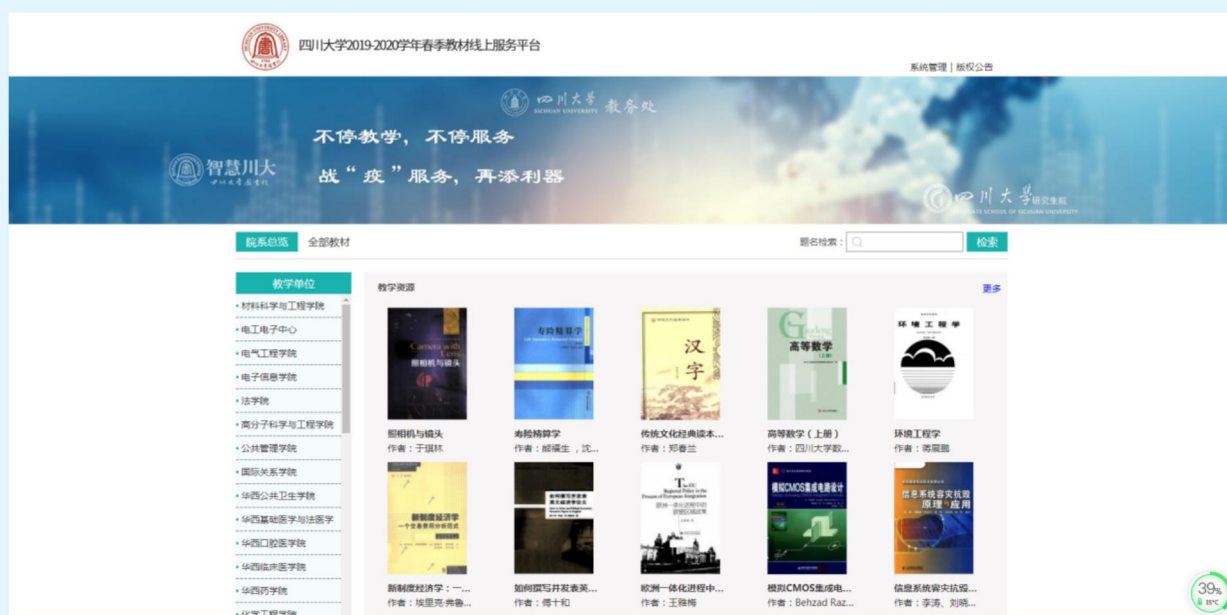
四川大学2019-2020学年春季教材线上服务平台

系统管理 | 版权公告

四川大学 SICHUAN UNIVERSITY 教务处

不停教学，不停服务

战“疫”服务，再添利器

智慧川大

四川大学研究生院 GRADUATE SCHOOL OF SICHUAN UNIVERSITY

院系总览　全部教材

题名检索：　检索

教学单位

• 材料科学与工程学院
• 电工电子中心
• 电气工程学院
• 电子信息学院
• 法学院
• 高分子科学与工程学院
• 公共管理学院
• 国际关系学院
• 华西公共卫生学院
• 华西基础医学与法医学
• 华西口腔医学院
• 华西临床医学院
• 华西药学院
• 化学工程学院

教学资源　更多

照相机与镜头
作者：于琪林

寿险精算学
作者：敖福生，沈...

传统文化经典读本...
作者：郑春兰

高等数学（上册）
作者：四川大学数...

环境工程学
作者：蒋展鹏

新制度经济学：一...
作者：埃里克·弗鲁...

如何撰写并发表英...
作者：傅十和

欧洲一体化进程中...
作者：王雅梅

模拟CMOS集成电...
作者：Behzad Raz...

信息系统容灾抗毁...
作者：李涛，刘晓...

39%
35°C